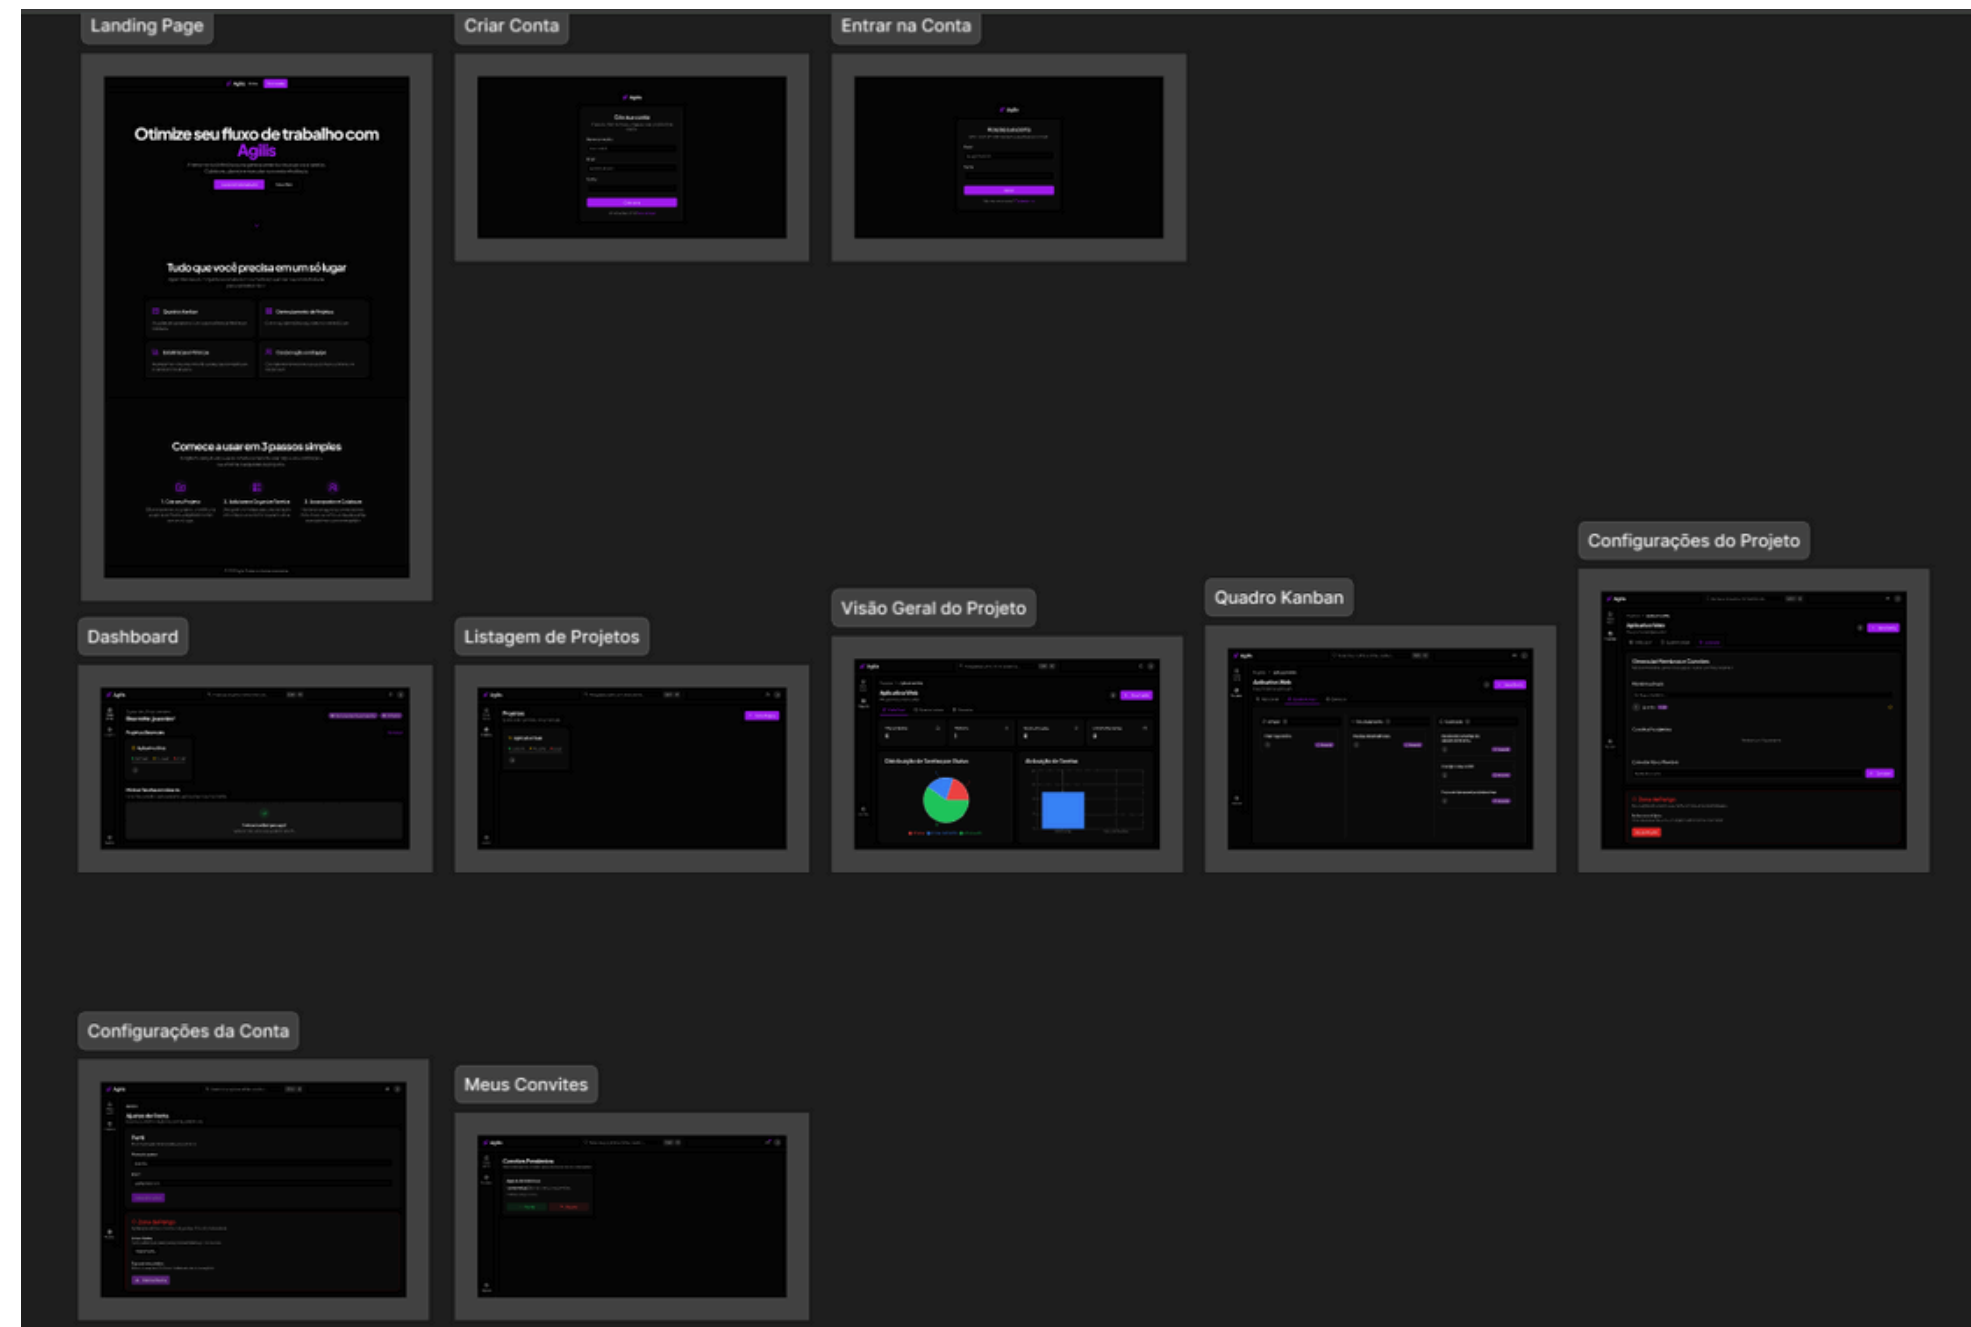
Landing Page

Otimize seu fluxo de trabalho com Agilis

Tudo que você precisa em um só lugar

Comece a usar em 3 passos simples

Criar Conta

Entrar na Conta

Dashboard

Listagem de Projetos

Visão Geral do Projeto

Quadro Kanban

Configurações do Projeto

Configurações da Conta

Meus Convites